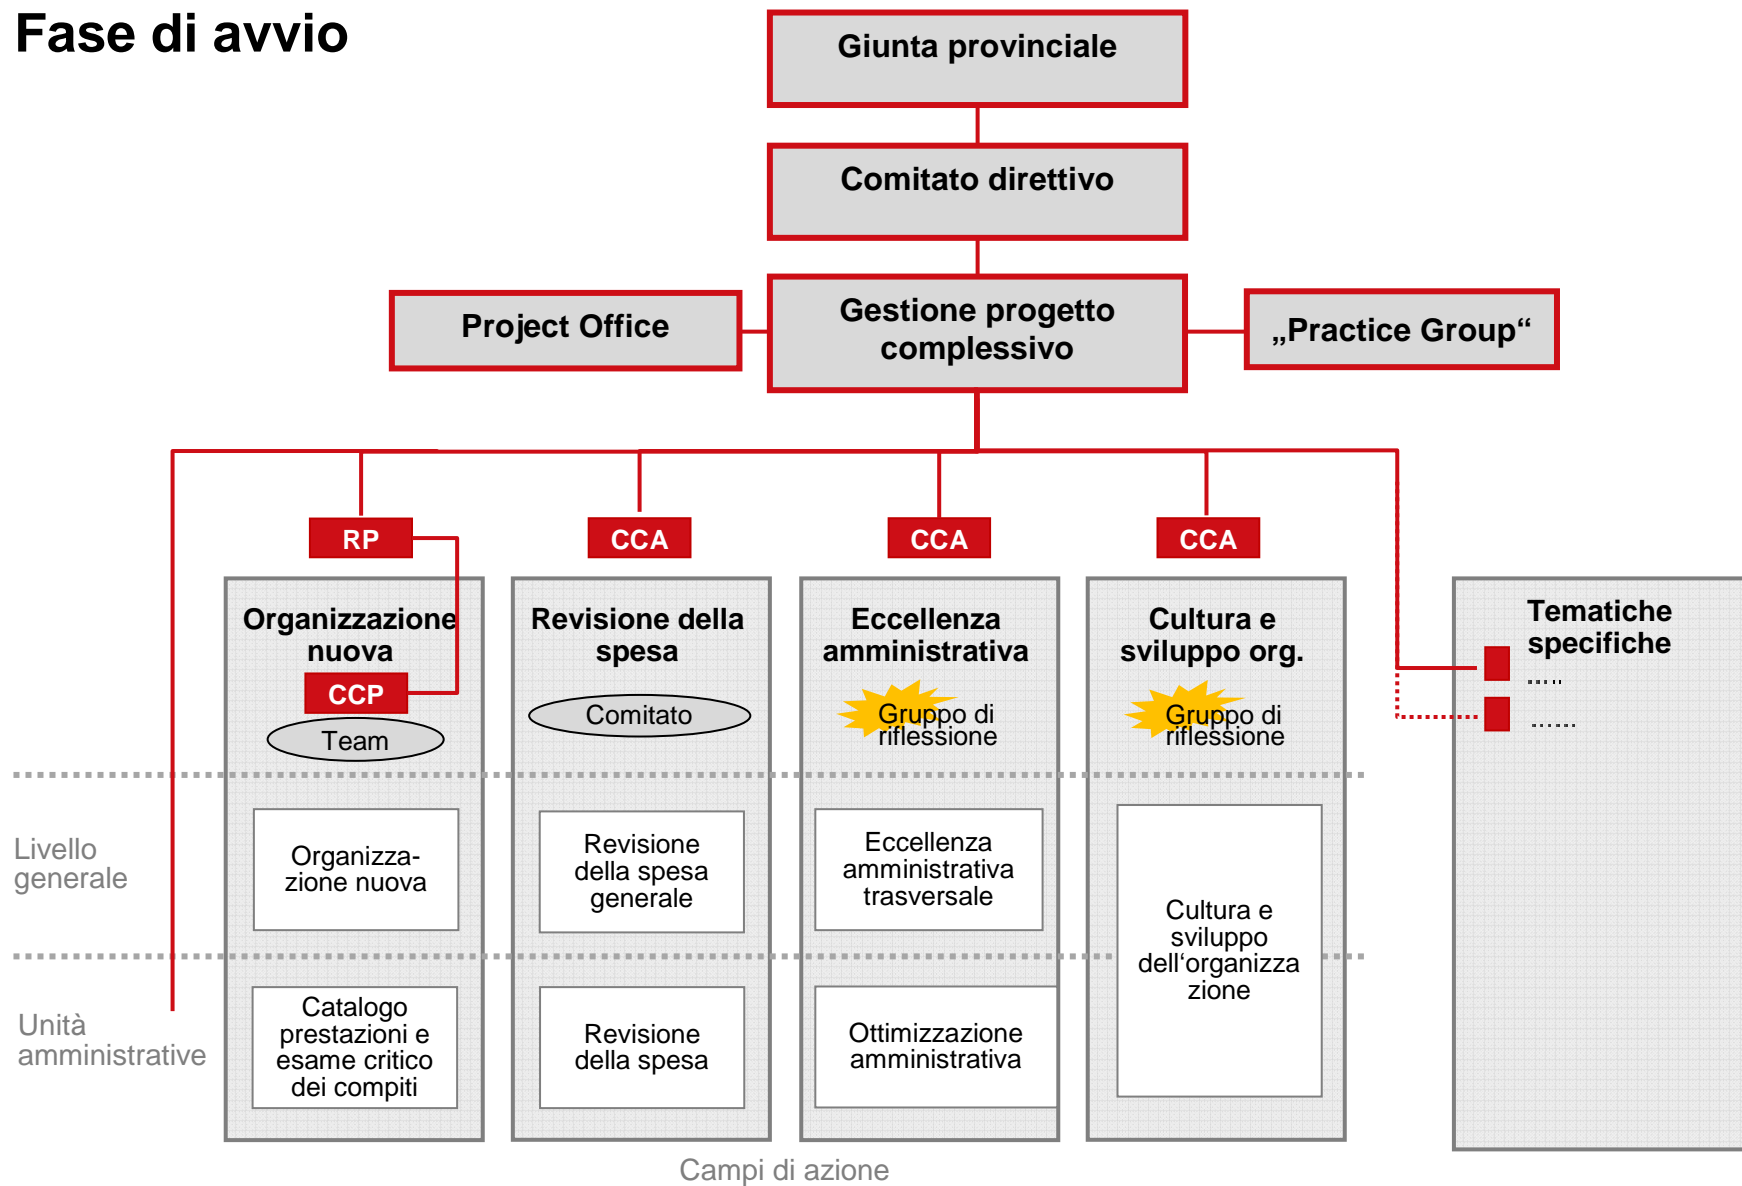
Fase di avvio

Giunta provinciale

Comitato direttivo

Project Office

Gestione progetto complessivo

„Practice Group“

RP

CCA

CCA

CCA

Organizzazione nuova

CCP

Team

Revisione della spesa

Comitato

Eccellenza amministrativa

Gruppo di riflessione

Cultura e sviluppo org.

Gruppo di riflessione

Tematiche specifiche

.....

.......

Livello generale

Organizzazione nuova

Revisione della spesa generale

Eccellenza amministrativa trasversale

Cultura e sviluppo dell‘organizzazione

Unità amministrative

Catalogo prestazioni e esame critico dei compiti

Revisione della spesa

Ottimizzazione amministrativa

Campi di azione